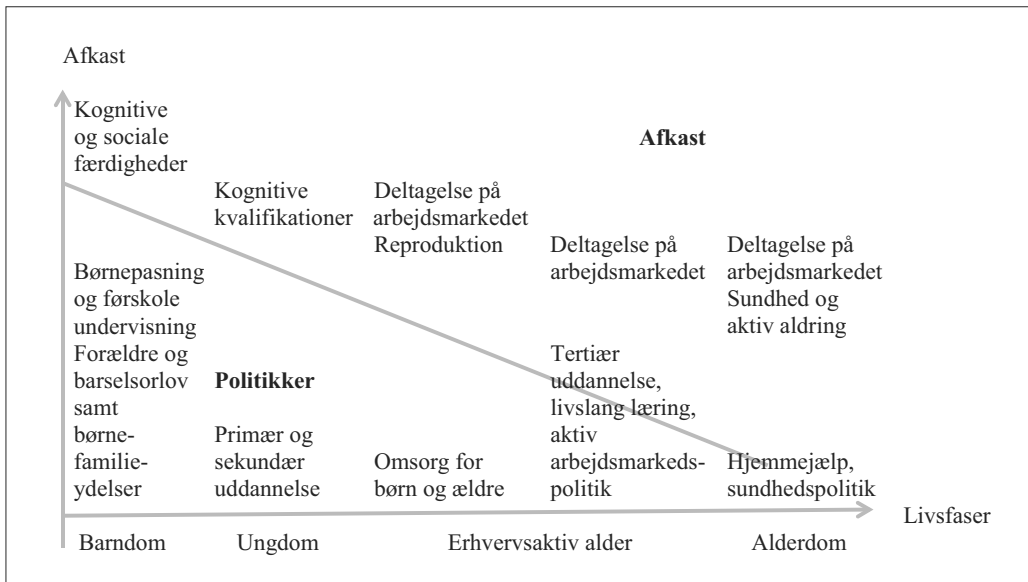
Afkast

Kognitive og sociale færdigheder

Afkast

Kognitive kvalifikationer

Deltagelse på arbejdsmarkedet Reproduktion

Deltagelse på arbejdsmarkedet

Deltagelse på arbejdsmarkedet Sundhed og aktiv aldring

Børnepasning og førskole undervisning Forældre og barselsorlov samt børne-familie-ydelser

Politikker

Primær og sekundær uddannelse

Omsorg for børn og ældre

Tertiær uddannelse, livslang læring, aktiv arbejdsmarkedspolitik

Hjemmejælp, sundhedspolitik

Livsfaser

Barndom

Ungdom

Erhvervsaktiv alder

Alderdom